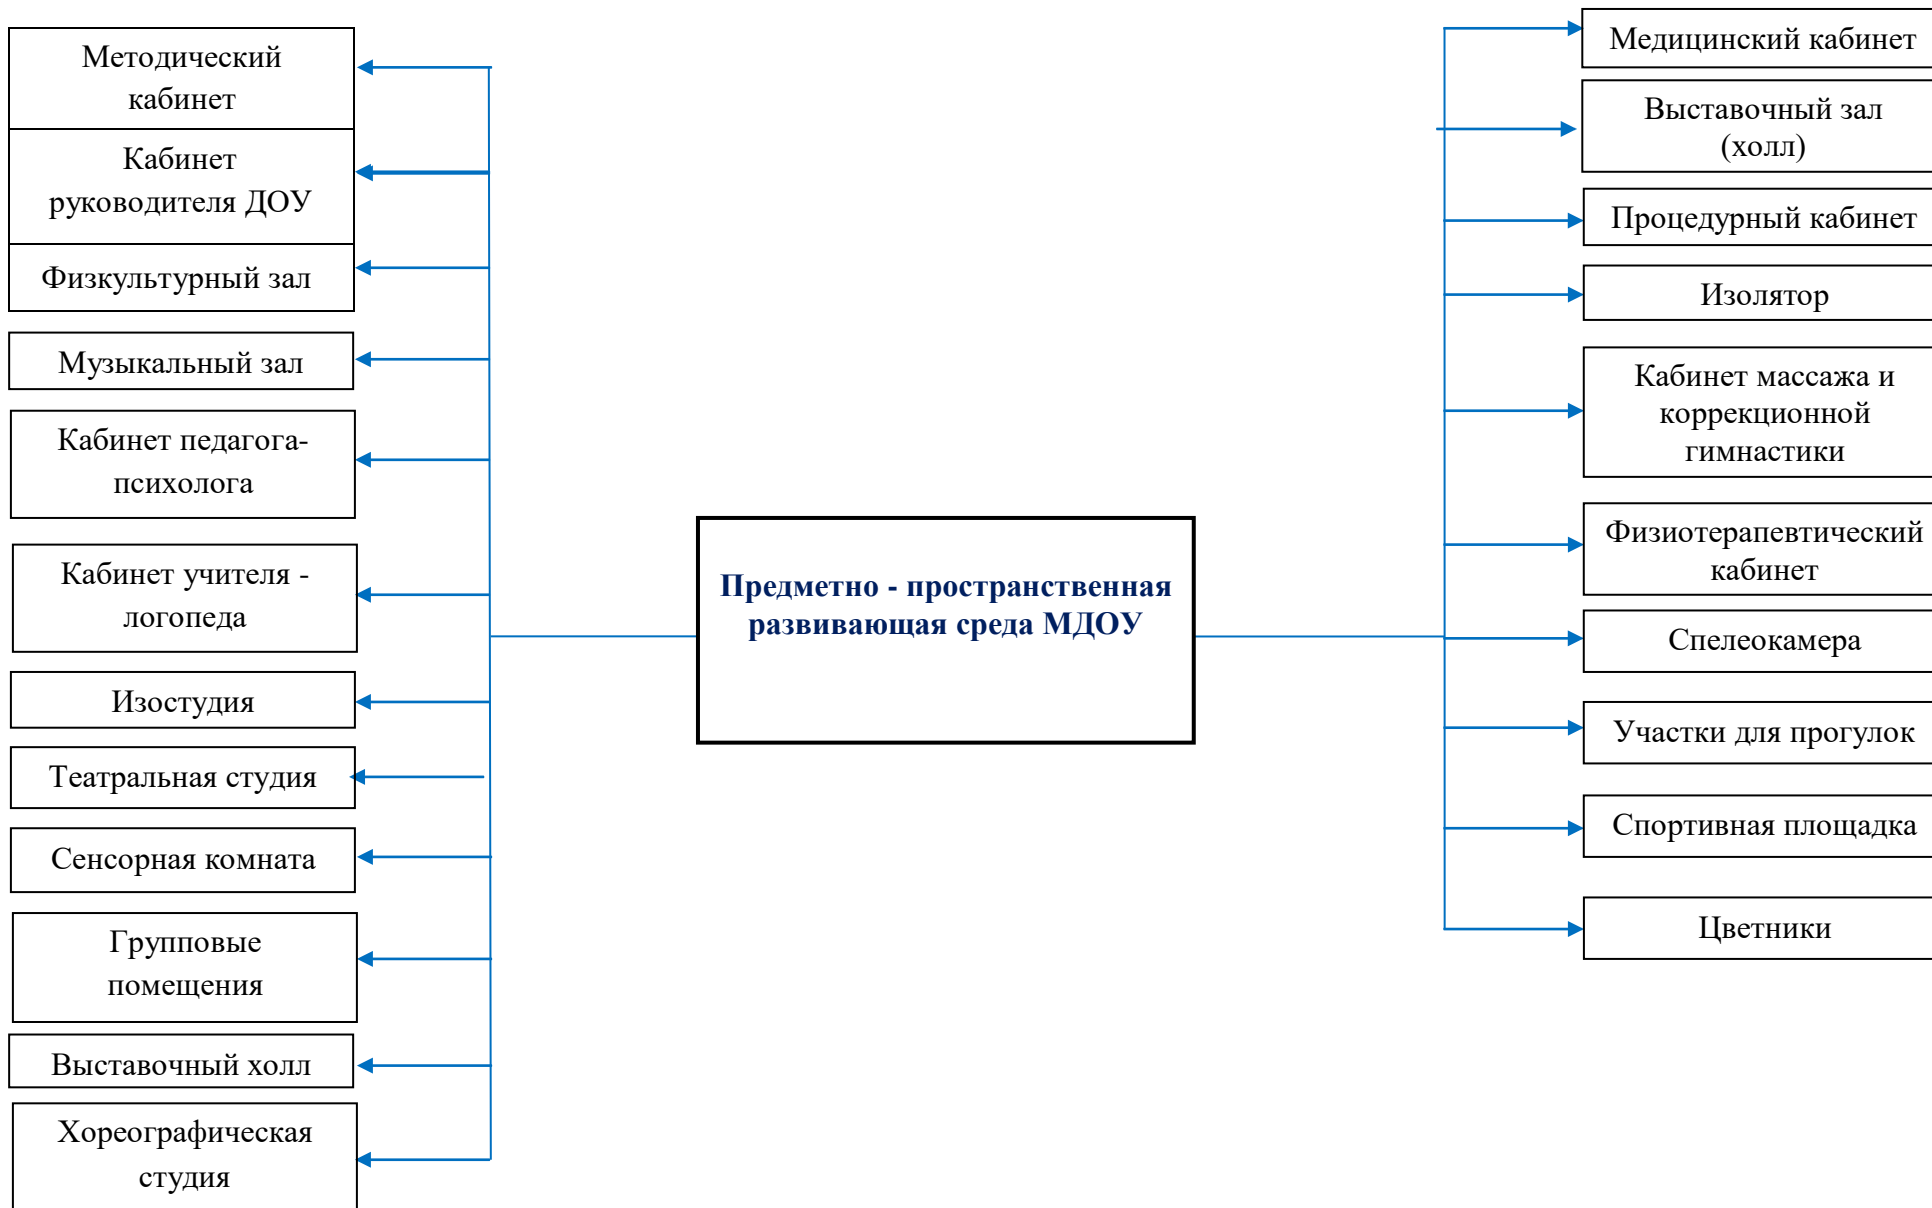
Методический кабинет

Кабинет руководителя ДОУ

Физкультурный зал

Музыкальный зал

Кабинет педагога-психолога

Кабинет учителя - логопеда

Изостудия

Театральная студия

Сенсорная комната

Групповые помещения

Выставочный холл

Хореографическая студия

Предметно - пространственная развивающая среда МДОУ

Медицинский кабинет

Выставочный зал (холл)

Процедурный кабинет

Изолятор

Кабинет массажа и коррекционной гимнастики

Физиотерапевтический кабинет

Спелеокамера

Участки для прогулок

Спортивная площадка

Цветники